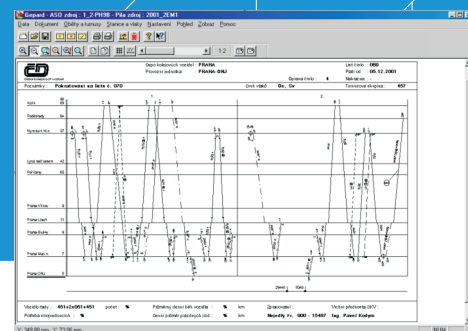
Gepard - ASO zdroj : 1_2-PH98 - Pln zdroj : 2001_2EM1

Data Dokument Oběhy a turnusy Stranice a vlaky Nastavení Pohled Zobraz Pomoc

1:2

ČD

Depo kolejových vozidel : PRAHA
Provozní jednotka : PRAHA-ONJ
List číslo : 060
Platí od : 09.12.2001
Opravné číslo : 4
Poznámky : Pokračování na listě č. 070
Druh vlaků : Os, Sv
Turnusová skupina : 457

Vozidla řady : 451+2x051+451
Potřeba míst provozních : %
počet : 5
Průměrný denní běh vozidla : % km
Denní průměr potřebných jízd : % km
Zpracovatel :
Nejedlý Fr. 900 - 15497
Vedoucí plánovač DKV :
Ing. Pavel Kodym

NUM